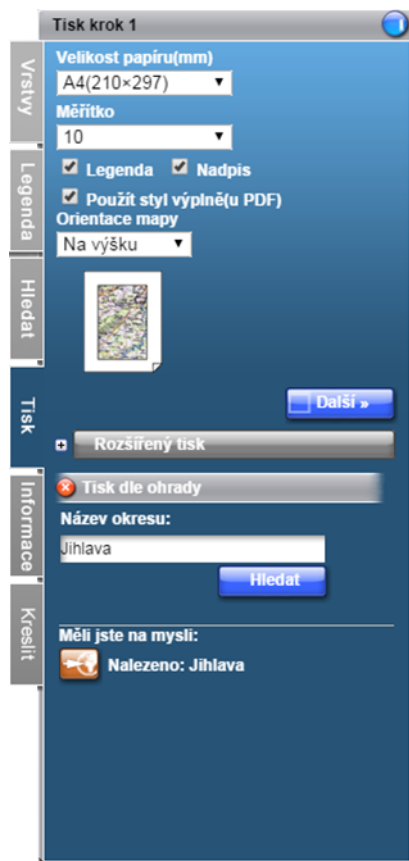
Tisk krok 1

Vrstvy
Legenda
Hledat
Tisk
Informace
Kreslit

Velikost papíru(mm)
A4(210×297)
Měřítko
10
Legenda
Nadpis
Použít styl výplně(u PDF)
Orientace mapy
Na výšku

Další »

Rozšířený tisk

Tisk dle ohrady
Název okresu:
Jihlava
Hledat

Měli jste na mysli:
Nalezeno: Jihlava